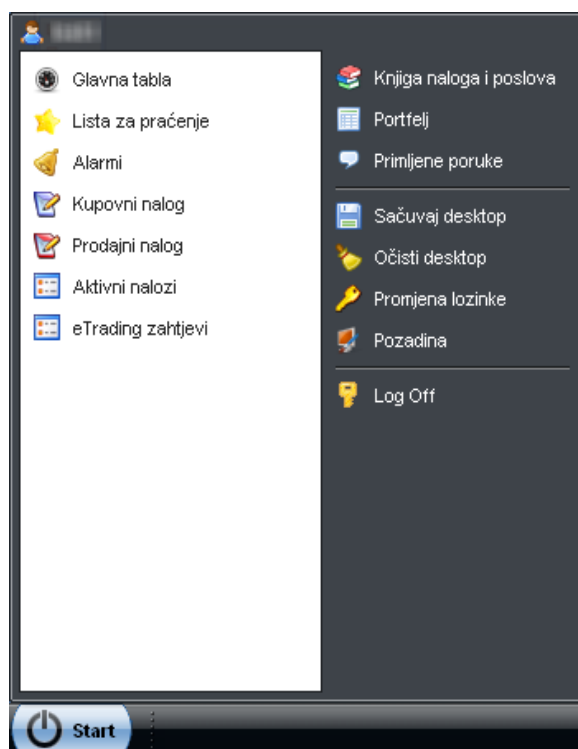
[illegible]

Glavna tabla
Lista za praćenje
Alarmi
Kupovni nalog
Prodajni nalog
Aktivni nalozi
eTrading zahtjevi

Knjiga naloga i poslova
Portfelj
Primljene poruke

Sačuvaj desktop
Očisti desktop
Promjena lozinke
Pozadina

Log Off

Start